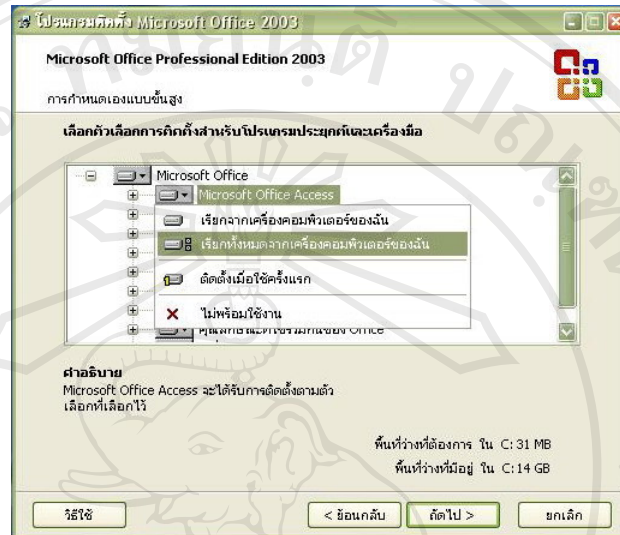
โปรแกรมติดตั้ง Microsoft Office 2003

Microsoft Office Professional Edition 2003

การกำหนดเองแบบขั้นสูง

เลือกตัวเลือกการติดตั้งสำหรับโปรแกรมประยุกต์และเครื่องมือ

Microsoft Office

Microsoft Office Access

เรียกจากเครื่องคอมพิวเตอร์ของฉัน

เรียกทั้งหมดจากเครื่องคอมพิวเตอร์ของฉัน

ติดตั้งเมื่อใช้ครั้งแรก

ไม่พร้อมใช้งาน

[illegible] Office

คำอธิบาย
Microsoft Office Access จะได้รับการติดตั้งตามตัวเลือกที่เลือกไว้

พื้นที่ว่างที่ต้องการ ใน C: 31 MB
พื้นที่ว่างที่มีอยู่ ใน C: 14 GB

วิธีใช้ | < ย้อนกลับ | ถัดไป > | ยกเลิก